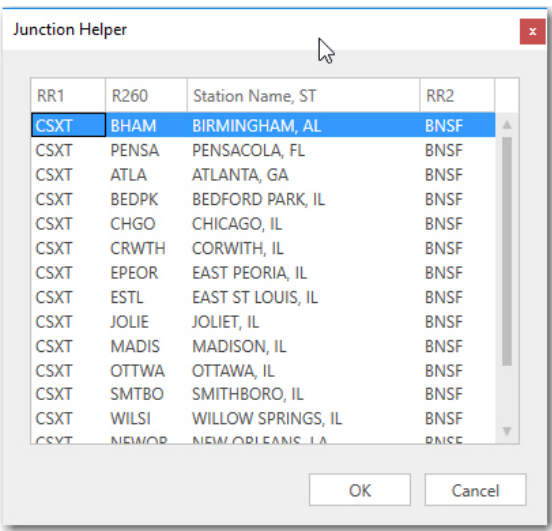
Junction Helper

| RR1 | R260 | Station Name, ST | RR2 |
|---|---|---|---|
| CSXT | BHAM | BIRMINGHAM, AL | BNSF |
| CSXT | PENSA | PENSACOLA, FL | BNSF |
| CSXT | ATLA | ATLANTA, GA | BNSF |
| CSXT | BEDPK | BEDFORD PARK, IL | BNSF |
| CSXT | CHGO | CHICAGO, IL | BNSF |
| CSXT | CRWTH | CORWITH, IL | BNSF |
| CSXT | EPEOR | EAST PEORIA, IL | BNSF |
| CSXT | ESTL | EAST ST LOUIS, IL | BNSF |
| CSXT | JOLIE | JOLIET, IL | BNSF |
| CSXT | MADIS | MADISON, IL | BNSF |
| CSXT | OTTWA | OTTAWA, IL | BNSF |
| CSXT | SMTBO | SMITHBORO, IL | BNSF |
| CSXT | WILSI | WILLOW SPRINGS, IL | BNSF |
| CSXT | NEWOR | NEW ORLEANS, LA | BNSF |

OK

Cancel